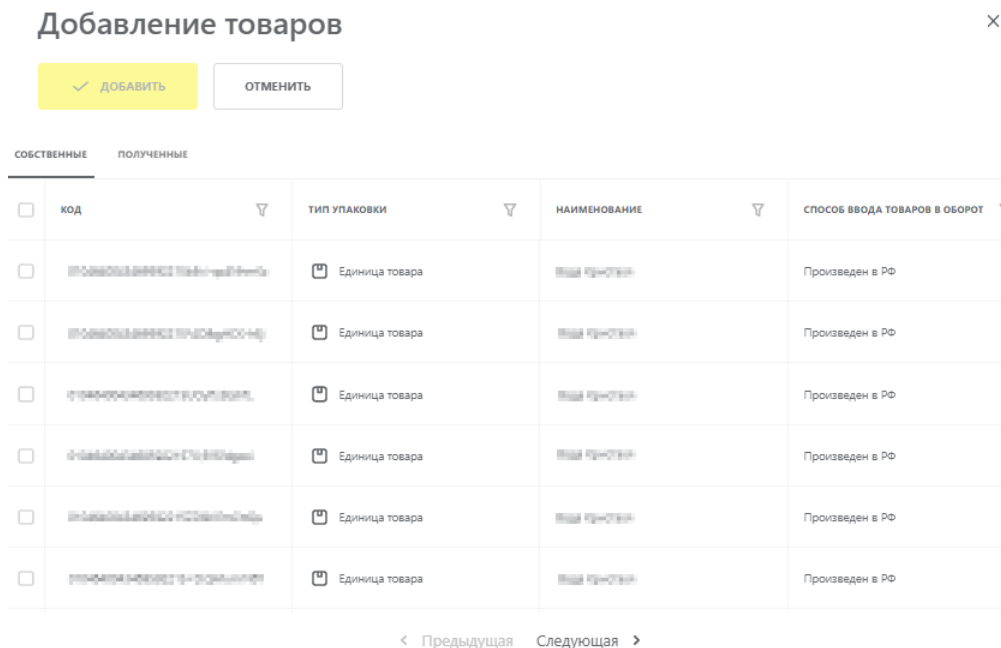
Добавление товаров

×

ДОБАВИТЬ

ОТМЕНИТЬ

СОБСТВЕННЫЕ

ПОЛУЧЕННЫЕ

| КОД | ТИП УПАКОВКИ | НАИМЕНОВАНИЕ | СПОСОБ ВВОДА ТОВАРОВ В ОБОРОТ |
|---|---|---|---|
| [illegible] | Единица товара | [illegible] | Произведен в РФ |
| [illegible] | Единица товара | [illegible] | Произведен в РФ |
| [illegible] | Единица товара | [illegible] | Произведен в РФ |
| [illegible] | Единица товара | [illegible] | Произведен в РФ |
| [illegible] | Единица товара | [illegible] | Произведен в РФ |
| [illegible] | Единица товара | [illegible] | Произведен в РФ |

< Предыдущая Следующая >